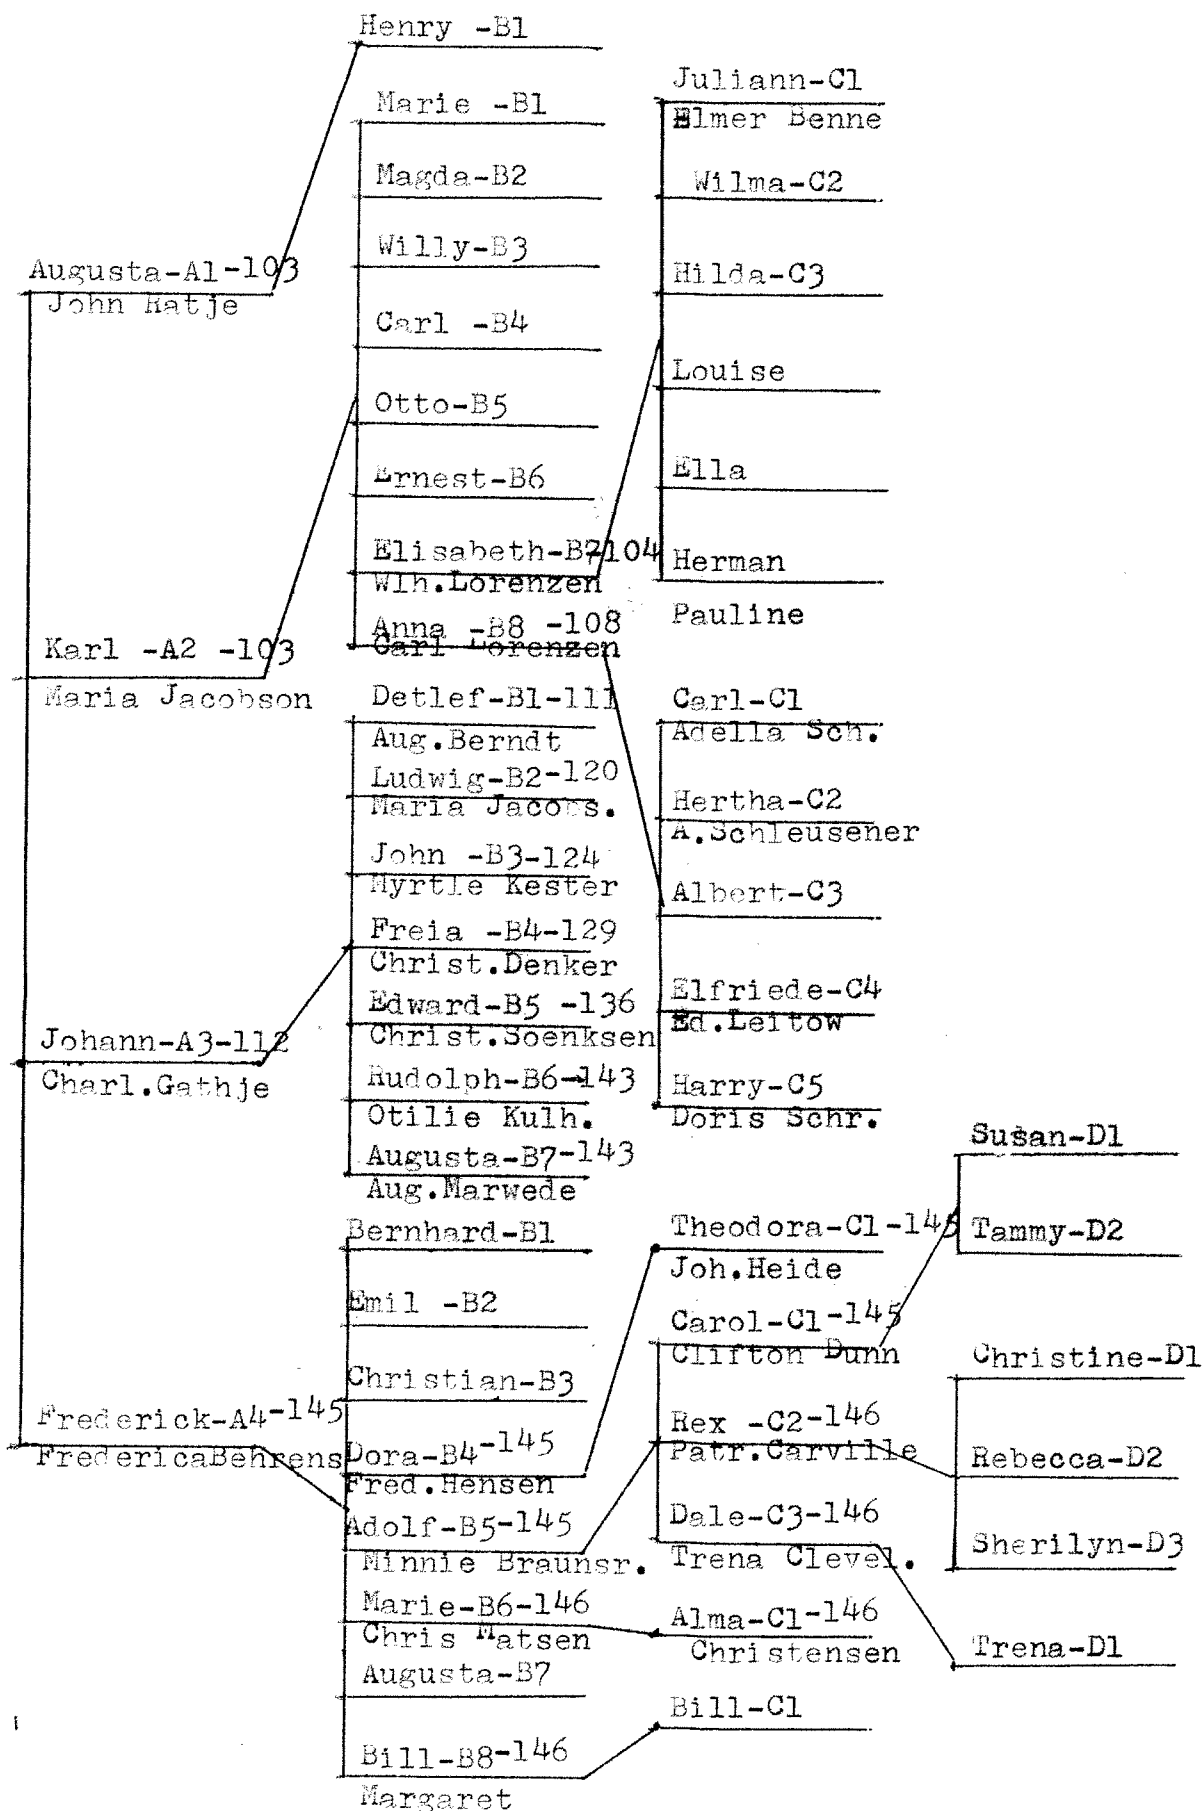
Henry -B1

Marie -B1

Magda-B2

Willy-B3

Carl -B4

Otto-B5

Ernest-B6

Elisabeth-B7 104
Wlh.Lorenzen

Anna -B8 -108
Carl Lorenzen

Juliann-C1
Elmer Benne

Wilma-C2

Hilda-C3

Louise

Ella

Herman

Pauline

Augusta-A1-103
John Hatje

Karl -A2 -103
Maria Jacobson

Detlef-B1-111
Aug.Berndt

Ludwig-B2-120
Maria Jacobs.

John -B3-124
Myrtle Kester

Freia -B4-129
Christ.Denker

Edward-B5 -136
Christ.Soenksen

Rudolph-B6-143
Otilie Kulh.

Augusta-B7-143
Aug.Marwede

Carl-C1
Adella Sch.

Hertha-C2
A.Schleusener

Albert-C3

Elfriede-C4
Ed.Leitow

Harry-C5
Doris Schr.

Johann-A3-112
Charl.Gathje

Susan-D1

Tammy-D2

Bernhard-B1

Emil -B2

Christian-B3

Dora-B4-145
Fred.Hensen

Adolf-B5-145
Minnie Braunsr.

Marie-B6-146
Chris Matsen

Augusta-B7

Bill-B8-146
Margaret

Theodora-C1-145
Joh.Heide

Carol-C1-145
Clifton Dunn

Rex -C2-146
Patr.Carville

Dale-C3-146
Trena Clevel.

Alma-C1-146
Christensen

Bill-C1

Christine-D1

Rebecca-D2

Sherilyn-D3

Trena-D1

Frederick-A4-145
FredericaBehrens